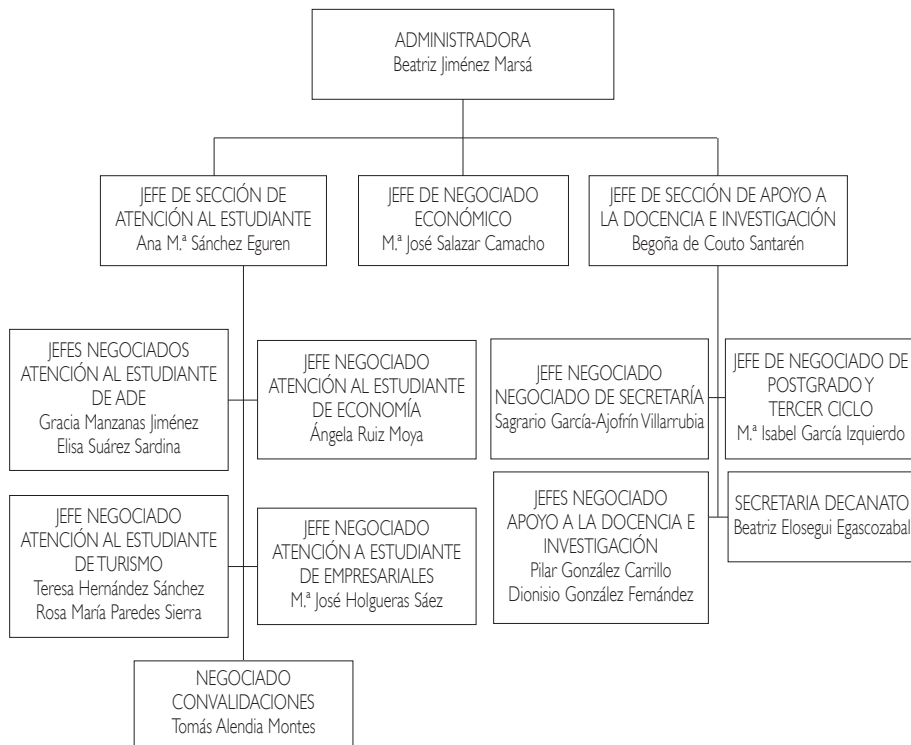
ADMINISTRADORA
Beatriz Jiménez Marsá

JEFE DE SECCIÓN DE ATENCIÓN AL ESTUDIANTE
Ana M.ª Sánchez Eguren

JEFE DE NEGOCIADO ECONÓMICO
M.ª José Salazar Camacho

JEFE DE SECCIÓN DE APOYO A LA DOCENCIA E INVESTIGACIÓN
Begoña de Couto Santarén

JEFES NEGOCIADOS ATENCIÓN AL ESTUDIANTE DE ADE
Gracia Manzanas Jiménez
Elisa Suárez Sardina

JEFE NEGOCIADO ATENCIÓN AL ESTUDIANTE DE ECONOMÍA
Ángela Ruiz Moya

JEFE NEGOCIADO NEGOCIADO DE SECRETARÍA
Sagrario García-Ajofrín Villarrubia

JEFE DE NEGOCIADO DE POSTGRADO Y TERCER CICLO
M.ª Isabel García Izquierdo

JEFE NEGOCIADO ATENCIÓN AL ESTUDIANTE DE TURISMO
Teresa Hernández Sánchez
Rosa María Paredes Sierra

JEFE NEGOCIADO ATENCIÓN A ESTUDIANTE DE EMPRESARIALES
M.ª José Holgueras Sáez

JEFES NEGOCIADO APOYO A LA DOCENCIA E INVESTIGACIÓN
Pilar González Carrillo
Dionisio González Fernández

SECRETARIA DECANATO
Beatriz Elosegui Egascozabal

NEGOCIADO CONVALIDACIONES
Tomás Alendia Montes